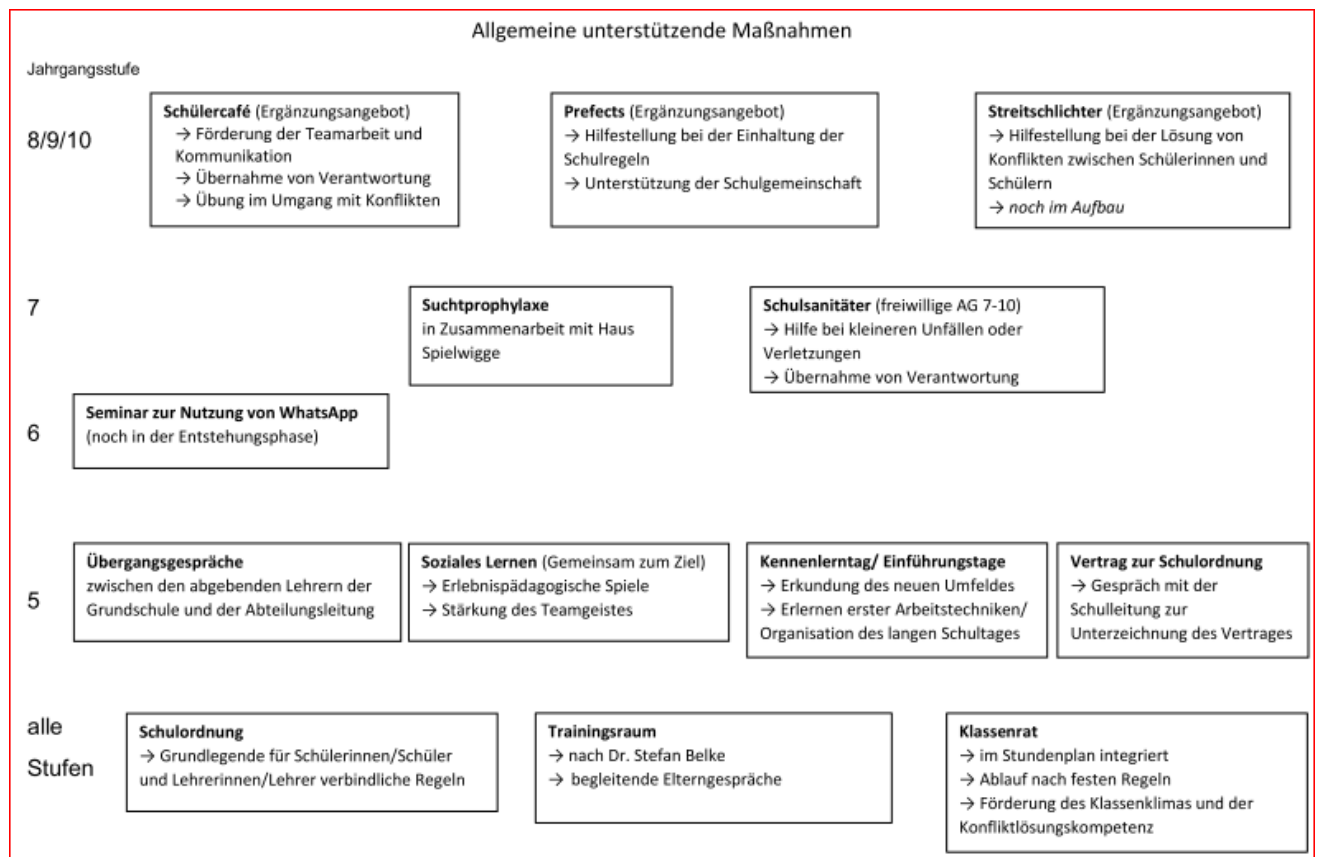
Allgemeine unterstützende Maßnahmen

Jahrgangsstufe

8/9/10

**Schülercafé** (Ergänzungsangebot)
→ Förderung der Teamarbeit und Kommunikation
→ Übernahme von Verantwortung
→ Übung im Umgang mit Konflikten

**Prefects** (Ergänzungsangebot)
→ Hilfestellung bei der Einhaltung der Schulregeln
→ Unterstützung der Schulgemeinschaft

**Streitschlichter** (Ergänzungsangebot)
→ Hilfestellung bei der Lösung von Konflikten zwischen Schülerinnen und Schülern
→ *noch im Aufbau*

7

**Suchtprophylaxe**
in Zusammenarbeit mit Haus Spielwigge

**Schulsanitäter** (freiwillige AG 7-10)
→ Hilfe bei kleineren Unfällen oder Verletzungen
→ Übernahme von Verantwortung

6

**Seminar zur Nutzung von WhatsApp**
(noch in der Entstehungsphase)

5

**Übergangsgespräche**
zwischen den abgebenden Lehrern der Grundschule und der Abteilungsleitung

**Soziales Lernen** (Gemeinsam zum Ziel)
→ Erlebnispädagogische Spiele
→ Stärkung des Teamgeistes

**Kennenlerntag/ Einführungstage**
→ Erkundung des neuen Umfeldes
→ Erlernen erster Arbeitstechniken/ Organisation des langen Schultages

**Vertrag zur Schulordnung**
→ Gespräch mit der Schulleitung zur Unterzeichnung des Vertrages

alle Stufen

**Schulordnung**
→ Grundlegende für Schülerinnen/Schüler und Lehrerinnen/Lehrer verbindliche Regeln

**Trainingsraum**
→ nach Dr. Stefan Belke
→ begleitende Elterngespräche

**Klassenrat**
→ im Stundenplan integriert
→ Ablauf nach festen Regeln
→ Förderung des Klassenklimas und der Konfliktlösungskompetenz